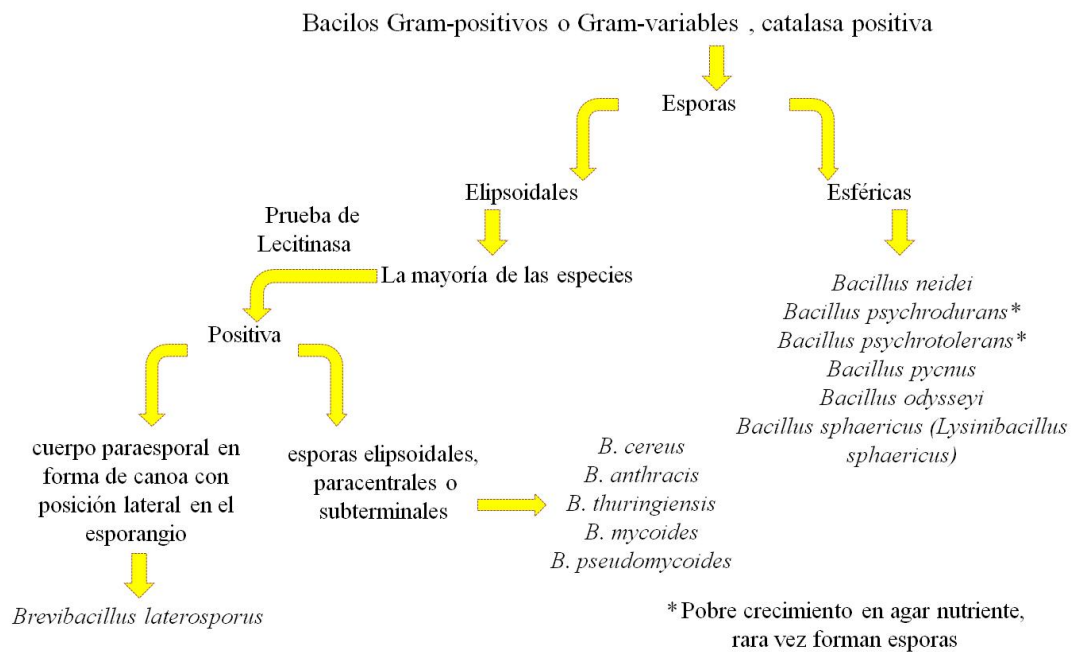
Bacilos Gram-positivos o Gram-variables , catalasa positiva

Esporas

Elipsoidales

Esféricas

Prueba de Lecitinasa

La mayoría de las especies

Bacillus neidei
Bacillus psychrodurans*
Bacillus psychrotolerans*
Bacillus pycnus
Bacillus odysseyi
Bacillus sphaericus (Lysinibacillus sphaericus)

Positiva

cuerpo paraesporal en forma de canoa con posición lateral en el esporangio

Brevibacillus laterosporus

esporas elipsoidales, paracentrales o subterminales

B. cereus
B. anthracis
B. thuringiensis
B. mycoides
B. pseudomycoides

*Pobre crecimiento en agar nutriente, rara vez forman esporas